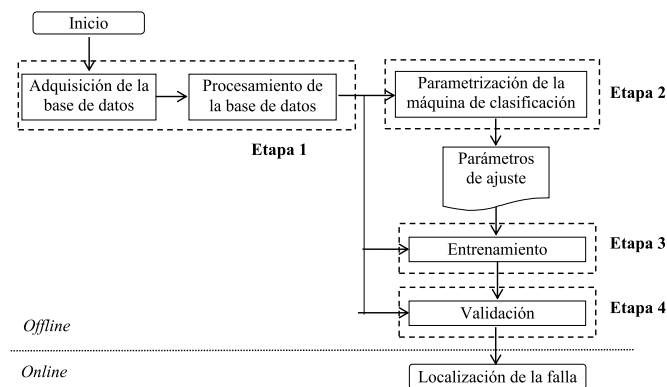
Inicio

Adquisición de la base de datos

Procesamiento de la base de datos

Etapa 1

Parametrización de la máquina de clasificación

Etapa 2

Parámetros de ajuste

Entrenamiento

Etapa 3

Validación

Etapa 4

Offline

Online

Localización de la falla